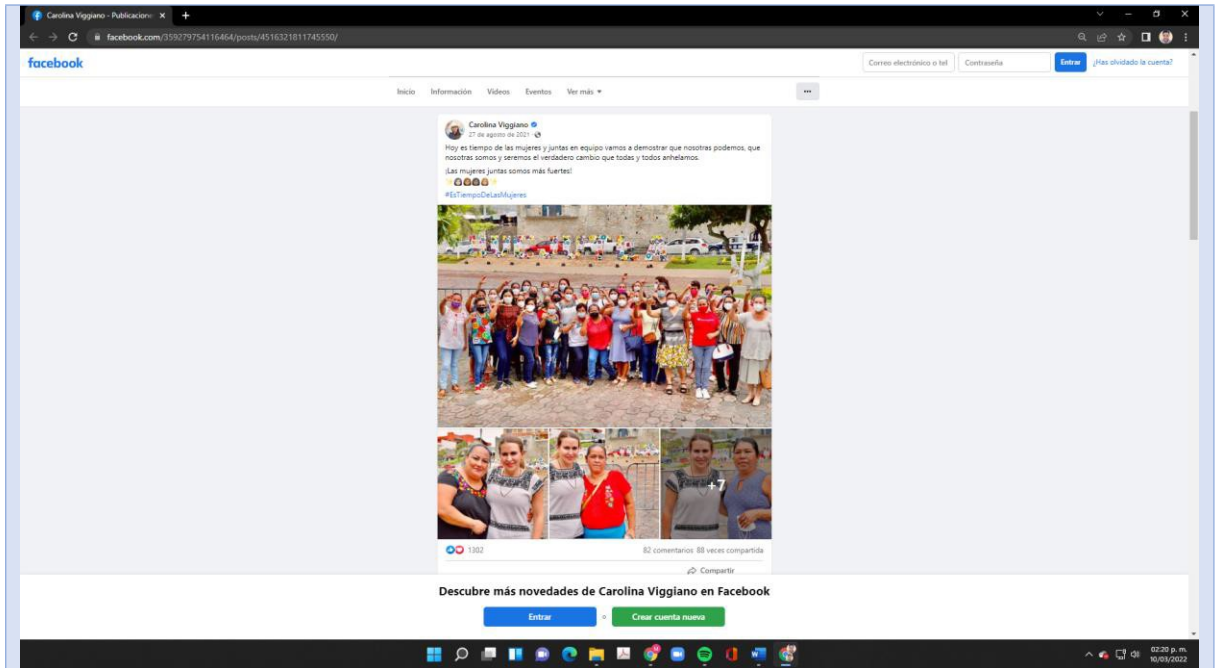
Carolina Viggiano - Publicacione ×

facebook.com/359279754116464/posts/4516321811745550/

facebook

Correo electrónico o tel

Contraseña

Entrar

¿Has olvidado la cuenta?

Inicio Información Vídeos Eventos Ver más ▾

···

Carolina Viggiano
27 de agosto de 2021 ·

Hoy es tiempo de las mujeres y juntas en equipo vamos a demostrar que nosotras podemos, que nosotras somos y seremos el verdadero cambio que todas y todos anhelamos.

¡Las mujeres juntas somos más fuertes!

#EsTiempoDeLasMujeres

+7

1302

82 comentarios 88 veces compartida

Compartir

Descubre más novedades de Carolina Viggiano en Facebook

Entrar

o

Crear cuenta nueva

02:20 p. m.
10/03/2022